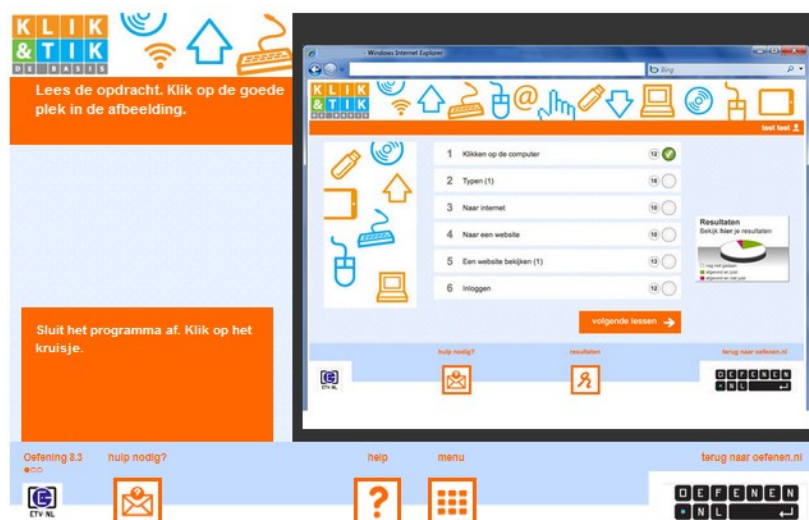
KLIK &TIK DE BASIS

Lees de opdracht. Klik op de goede plek in de afbeelding.

Sluit het programma af. Klik op het kruisje.

Windows Internet Explorer

Bing

KLIK &TIK DE BASIS

test test

| | | |
|---|---|---|
| 1 | Klikken op de computer | 12 |
| 2 | Typen (1) | 16 |
| 3 | Naar internet | 10 |
| 4 | Naar een website | 10 |
| 5 | Een website bekijken (1) | 13 |
| 6 | Inloggen | 12 |

Resultaten
Bekijk hier je resultaten

volgende lessen

hulp nodig?
resultaten
terug naar oefenen.nl

ETV.NL

OEFENEN NL

Oefening 8.3
hulp nodig?
help
menu
terug naar oefenen.nl

ETV.NL

OEFENEN NL